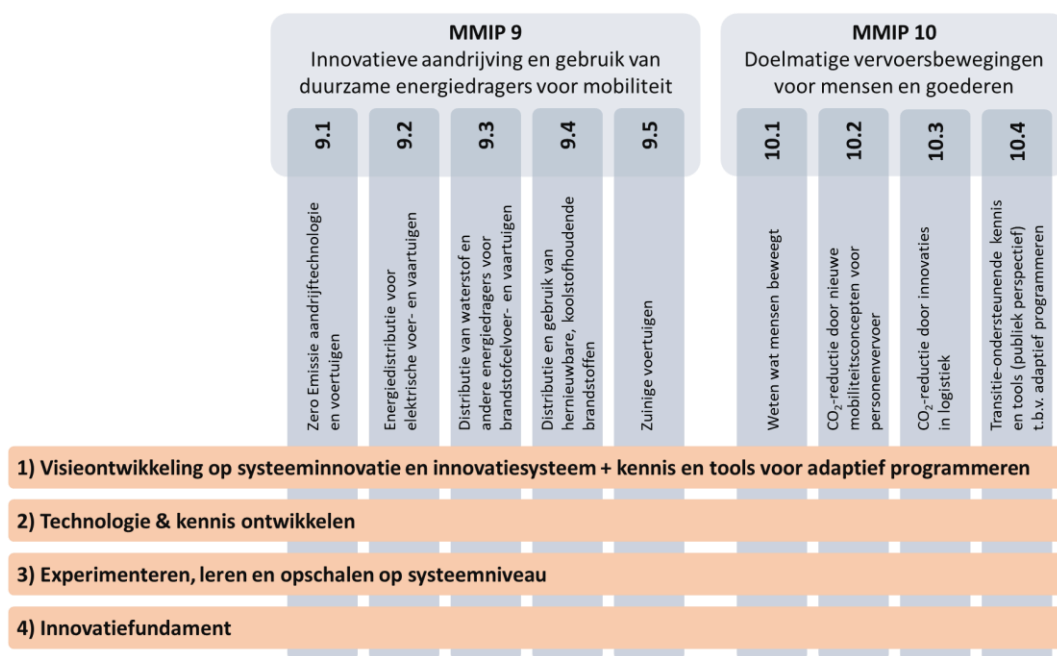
MMIP 9
Innovatieve aandrijving en gebruik van duurzame energiedragers voor mobiliteit

MMIP 10
Doelmatige vervoersbewegingen voor mensen en goederen

9.1
Zero Emissie aandrijftechnologie en voertuigen

9.2
Energiedistributie voor elektrische voer- en vaartuigen

9.3
Distributie van waterstof en andere energiedragers voor brandstofcelvoer- en vaartuigen

9.4
Distributie en gebruik van hernieuwbare, koolstofhoudende brandstoffen

9.5
Zuinige voertuigen

10.1
Weten wat mensen beweegt

10.2
$CO_2$-reductie door nieuwe mobiliteitsconcepten voor personenvervoer

10.3
$CO_2$-reductie door innovaties in logistiek

10.4
Transitie-ondersteunende kennis en tools (publiek perspectief) t.b.v. adaptief programmeren

1) Visieontwikkeling op systeeminnovatie en innovatiesysteem + kennis en tools voor adaptief programmeren

2) Technologie & kennis ontwikkelen

3) Experimenteren, leren en opschalen op systeemniveau

4) Innovatiefundament